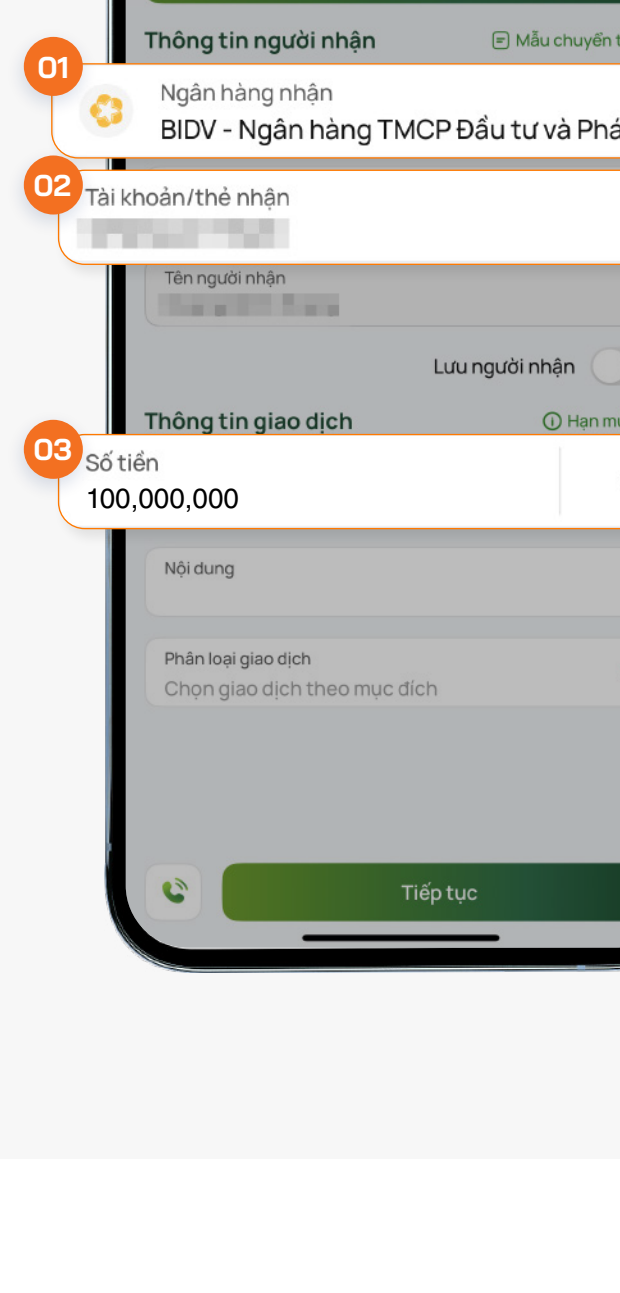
Thông tin người nhận

Mẫu chuyển t

01

Ngân hàng nhận

BIDV - Ngân hàng TMCP Đầu tư và Phá

02

Tài khoản/thẻ nhận

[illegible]

Tên người nhận

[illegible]

Lưu người nhận

Thông tin giao dịch

Hạn mu

03

Số tiền

100,000,000

Nội dung

Phân loại giao dịch

Chọn giao dịch theo mục đích

Tiếp tục